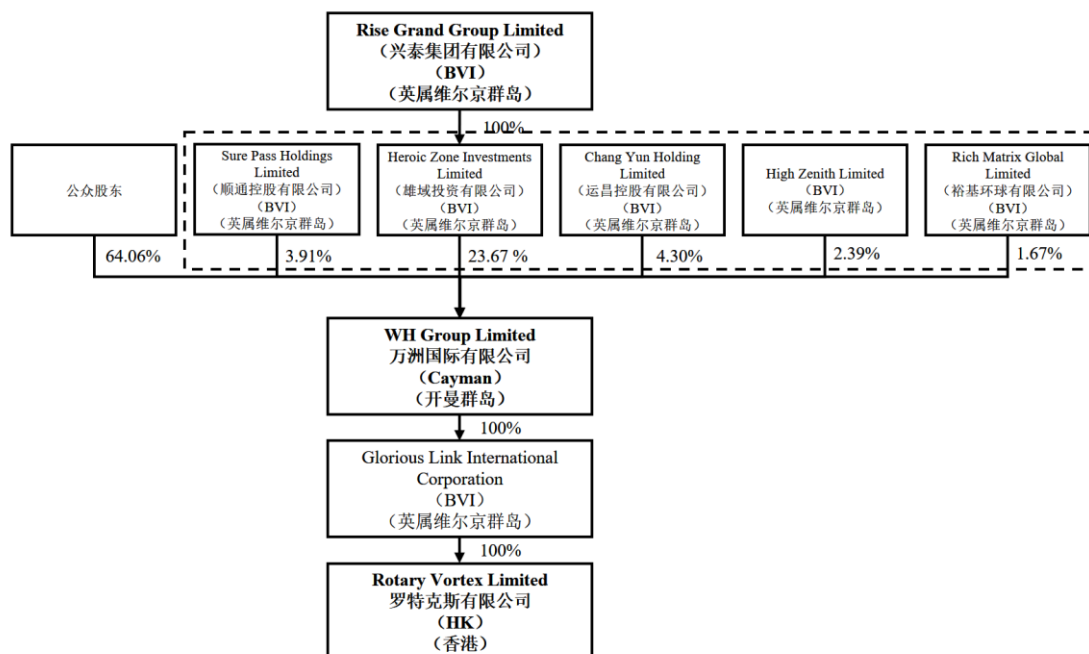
Rise Grand Group Limited
（兴泰集团有限公司）
（BVI）
（英属维尔京群岛）

100%

公众股东

Sure Pass Holdings Limited
（顺通控股有限公司）
（BVI）
（英属维尔京群岛）

Heroic Zone Investments Limited
（雄域投资有限公司）
（BVI）
（英属维尔京群岛）

Chang Yun Holding Limited
（运昌控股有限公司）
（BVI）
（英属维尔京群岛）

High Zenith Limited
（BVI）
（英属维尔京群岛）

Rich Matrix Global Limited
（裕基环球有限公司）
（BVI）
（英属维尔京群岛）

64.06%

3.91%

23.67 %

4.30%

2.39%

1.67%

WH Group Limited
万洲国际有限公司
（Cayman）
（开曼群岛）

100%

Glorious Link International Corporation
（BVI）
（英属维尔京群岛）

100%

Rotary Vortex Limited
罗特克斯有限公司
（HK）
（香港）